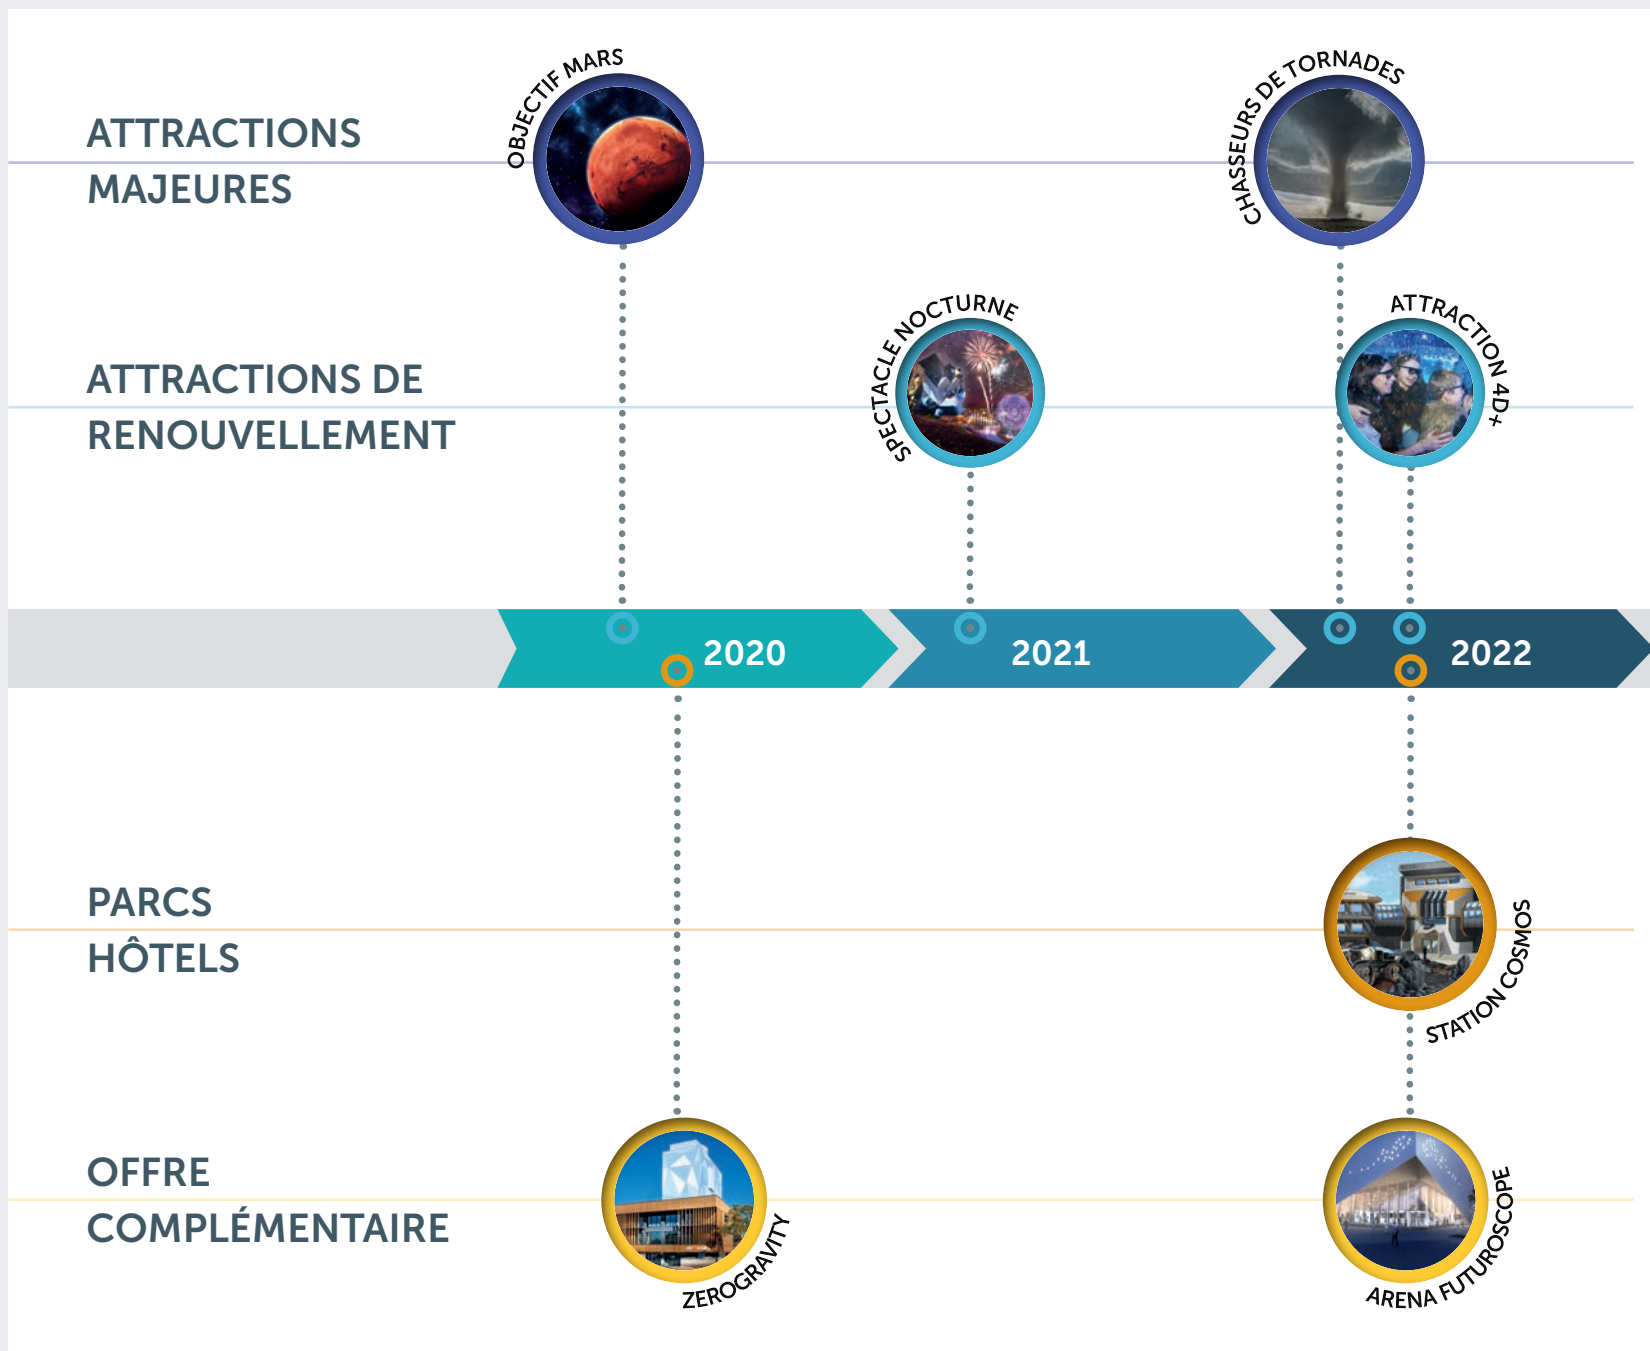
ATTRACTIONS MAJEURES

OBJECTIF MARS

CHASSEURS DE TORNADES

ATTRACTIONS DE RENOUVELLEMENT

SPECTACLE NOCTURNE

ATTRACTION 4D+

2020

2021

2022

PARCS HÔTELS

STATION COSMOS

OFFRE COMPLÉMENTAIRE

ZEROGRAVITY

ARENA FUTUROSCOPE